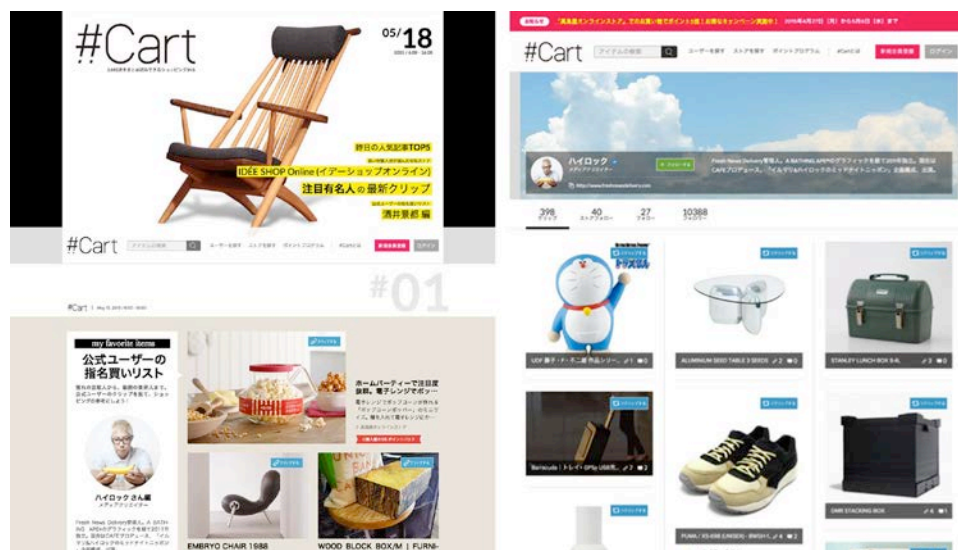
#Cart

05/18

昨日の人気記事TOP5

IDEE SHOP Online (イデーショップオンライン)

注目有名人の最新クリップ

酒井景都 編

#Cart

ユーザーを探す　ストアを探す　ポイントプログラム　#Cartとは　新規会員登録　ログイン

#01

#Cart

my favorite items

公式ユーザーの指名買いリスト

ホームパーティーで注目度抜群。電子レンジでポップコーン

ハイロックさん編

メディアクリエイター

EMBRYO CHAIR 1988

WOOD BLOCK BOX/M | FURNI-

「高島屋オンラインストア」でのお買い物でポイント2倍！お得なキャンペーン実施中！

#Cart

アイテムの検索

ユーザーを探す　ストアを探す　ポイントプログラム　#Cartとは　新規会員登録　ログイン

ハイロック

メディアクリエイター

398　40　27　10388

UDF 藤子・F・不二雄 作品シリー...

ALUMINUM SEED TABLE 3 SEEDS

STANLEY LUNCH BOX 9.4L

PUMA / XS-698 (UNISEX) - BW501...

OWR STACKING BOX